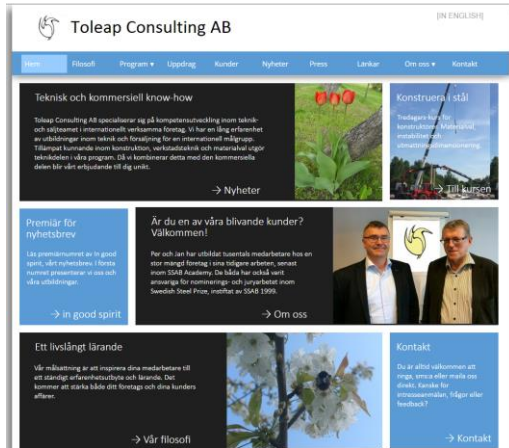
Toleap Consulting AB

[IN ENGLISH]

Hem Filosofi Program ▾ Uppdrag Kunder Nyheter Press Länkar Om oss ▾ Kontakt

Teknisk och kommersiell know-how

Toleap Consulting AB specialiserar sig på kompetensutveckling inom teknik- och säljteamet i internationellt verksamma företag. Vi har en lång erfarenhet av utbildningar inom teknik och försäljning för en internationell målgrupp. Tillämpat kunnande inom konstruktion, verkstadsteknik och materialval utgör teknikdelen i våra program. Då vi kombinerar detta med den kommersiella delen blir vårt erbjudande till dig unikt.

→ Nyheter

Konstruera i stål

Tredagars kurs för konstruktörer. Materialval, instabilitet och utmattningsdimensionering.

→ Till kursen

Premiär för nyhetsbrev

Läs premiärnumret av in good spirit, vårt nyhetsbrev. I första numret presenterar vi oss och våra utbildningar.

→ in good spirit

Är du en av våra blivande kunder? Välkommen!

Per och Jan har utbildat tusentals medarbetare hos en stor mängd företag i sina tidigare arbeten, senast inom SSAB Academy. De båda har också varit ansvariga för nominerings- och juryarbetet inom Swedish Steel Prize, instiftat av SSAB 1999.

→ Om oss

Ett livslångt lärande

Vår målsättning är att inspirera dina medarbetare till ett ständigt erfarenhetsutbyte och lärande. Det kommer att stärka både ditt företags och dina kunders affärer.

→ Vår filosofi

Kontakt

Du är alltid välkommen att ringa, emaila eller maila oss direkt. Kanske för intresseanmälan, frågor eller feedback?

→ Kontakt